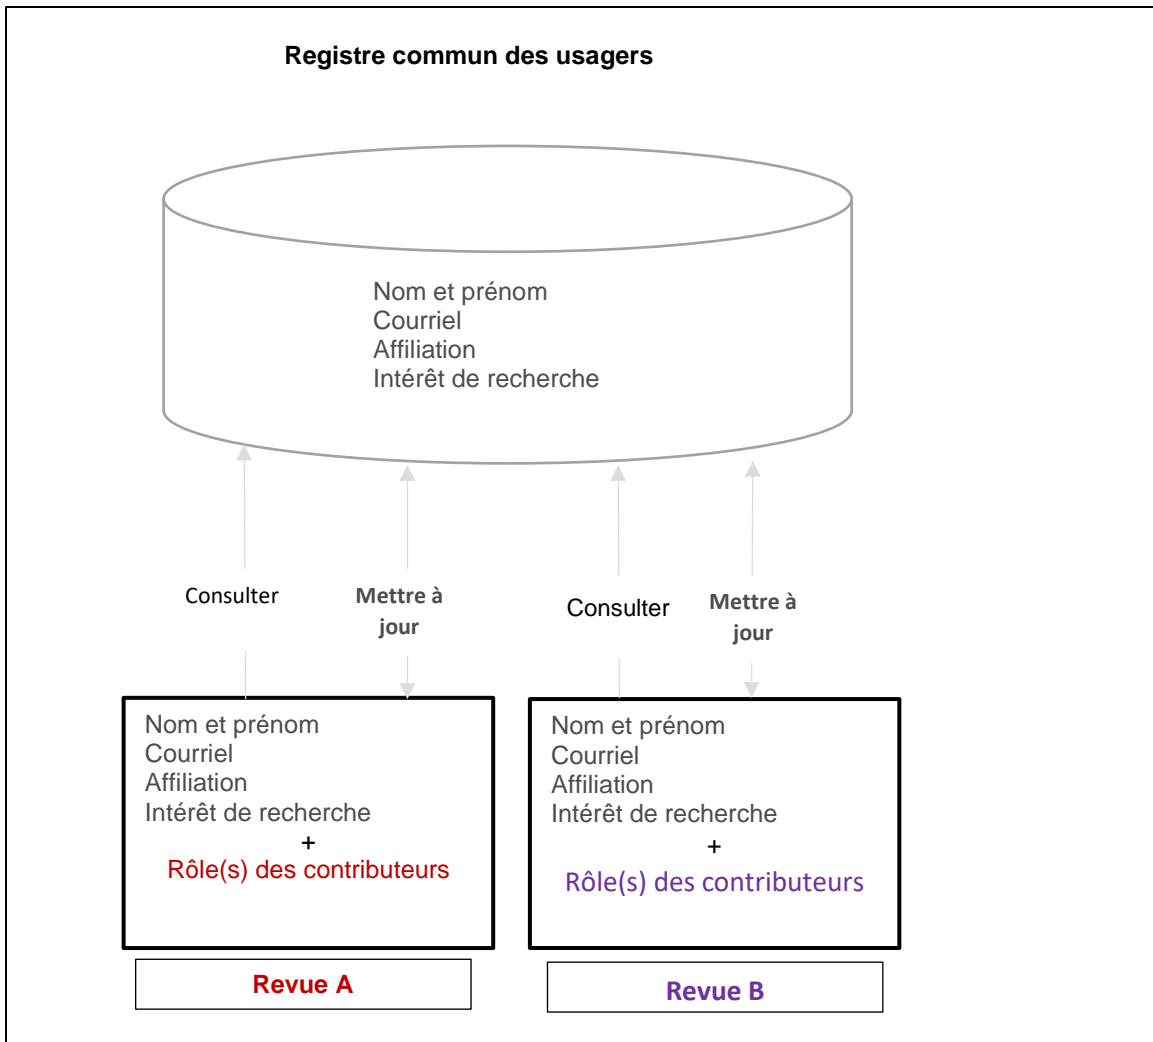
Registre commun des usagers

Nom et prénom
Courriel
Affiliation
Intérêt de recherche

Consulter

Mettre à jour

Consulter

Mettre à jour

Nom et prénom
Courriel
Affiliation
Intérêt de recherche
+
Rôle(s) des contributeurs

Nom et prénom
Courriel
Affiliation
Intérêt de recherche
+
Rôle(s) des contributeurs

Revue A

Revue B